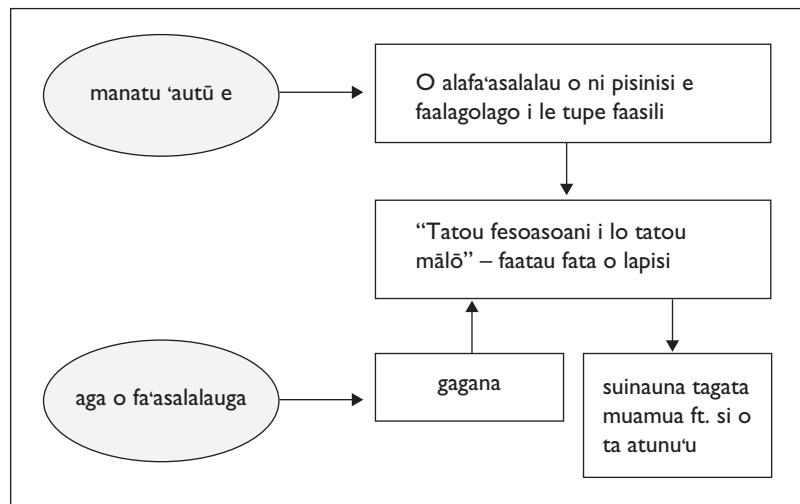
manatu ‘autū e

O alafa‘asalalau o ni pisinisi e faalagolago i le tupe faasili

“Tatou fesoasoani i lo tatou mālō” – faatau fata o lapisi

aga o fa‘asalalauga

gagana

suinauna tagata muamua ft. si o ta atunu‘u